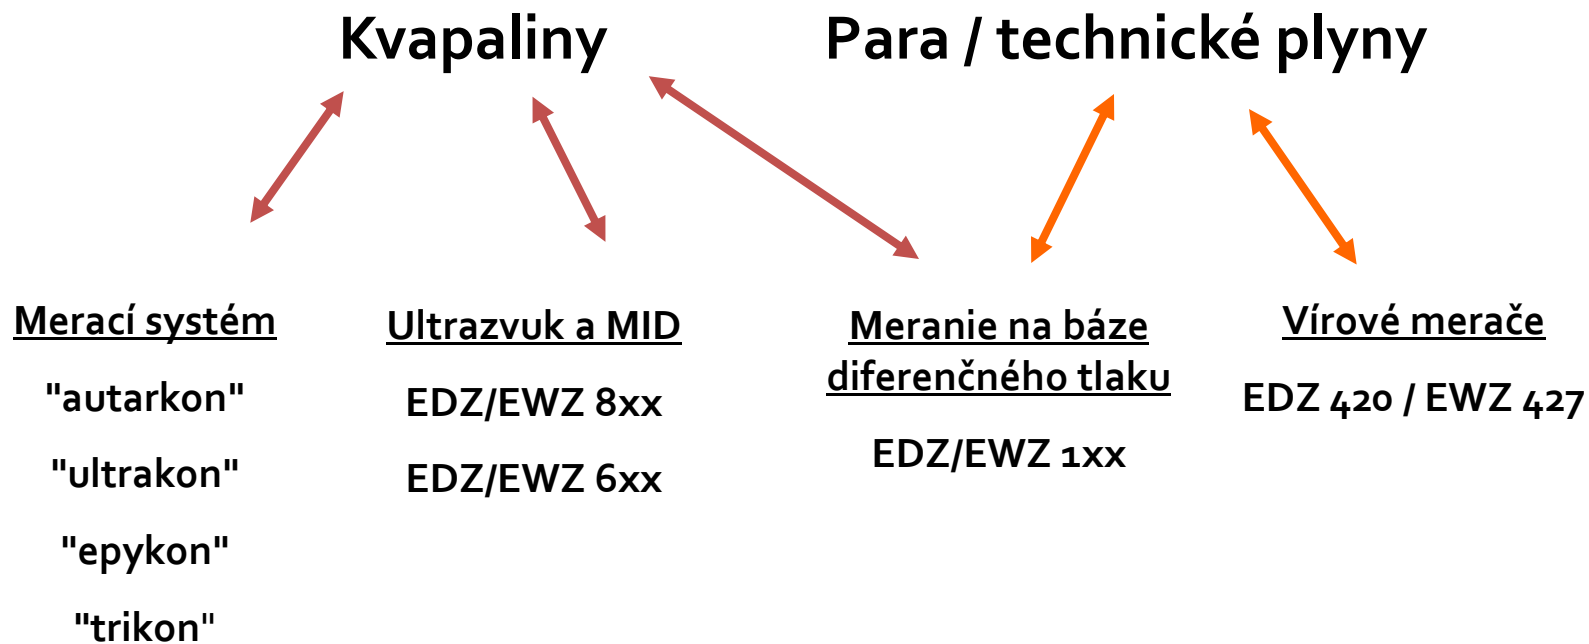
Kvapaliny

Para / technické plyny

Merací systém

"autarkon"

"ultrakon"

"epykon"

"trikon"

Ultrazvuk a MID

EDZ/EWZ 8xx

EDZ/EWZ 6xx

Meranie na báze diferenčného tlaku

EDZ/EWZ 1xx

Vírové merače

EDZ 420 / EWZ 427